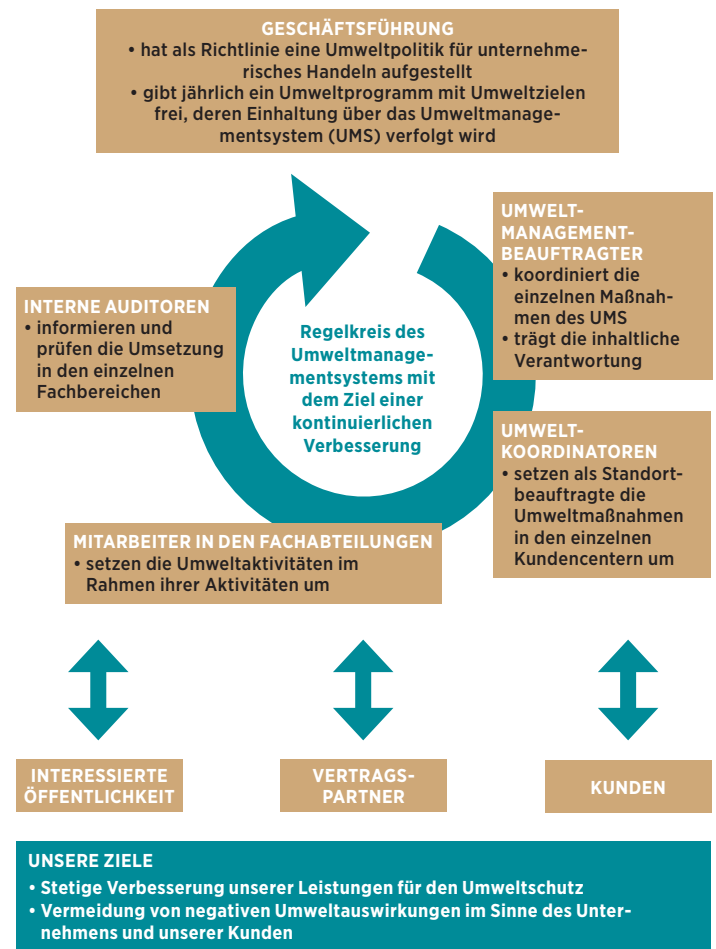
GESCHÄFTSFÜHRUNG
• hat als Richtlinie eine Umweltpolitik für unternehmerisches Handeln aufgestellt
• gibt jährlich ein Umweltprogramm mit Umweltzielen frei, deren Einhaltung über das Umweltmanagementsystem (UMS) verfolgt wird

UMWELT-MANAGEMENT-BEAUFTRAGTER
• koordiniert die einzelnen Maßnahmen des UMS
• trägt die inhaltliche Verantwortung

INTERNE AUDITOREN
• informieren und prüfen die Umsetzung in den einzelnen Fachbereichen

Regelkreis des Umweltmanagementsystems mit dem Ziel einer kontinuierlichen Verbesserung

UMWELT-KOORDINATOREN
• setzen als Standortbeauftragte die Umweltmaßnahmen in den einzelnen Kundencentern um

MITARBEITER IN DEN FACHABTEILUNGEN
• setzen die Umweltaktivitäten im Rahmen ihrer Aktivitäten um

INTERESSIERTE ÖFFENTLICHKEIT

VERTRAGS-PARTNER

KUNDEN

UNSERE ZIELE
• Stetige Verbesserung unserer Leistungen für den Umweltschutz
• Vermeidung von negativen Umweltauswirkungen im Sinne des Unternehmens und unserer Kunden